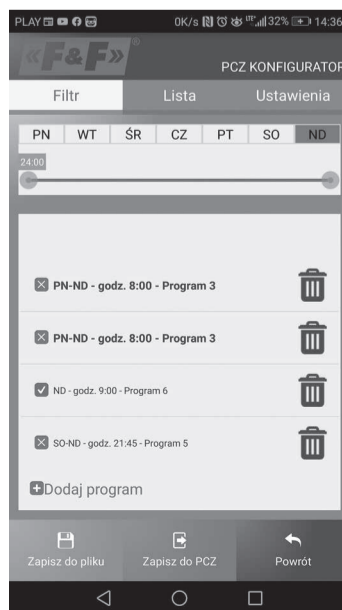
PLAY 0K/s 32% 14:36

«F&F»

PCZ KONFIGURATOR

Filtr Lista Ustawienia

| PN | WT | ŚR | CZ | PT | SO | ND |
|---|---|---|---|---|---|---|

24:00

PN-ND - godz. 8:00 - Program 3

PN-ND - godz. 8:00 - Program 3

ND - godz. 9:00 - Program 6

SO-ND - godz. 21:45 - Program 5

Dodaj program

Zapisz do pliku Zapisz do PCZ Powrót